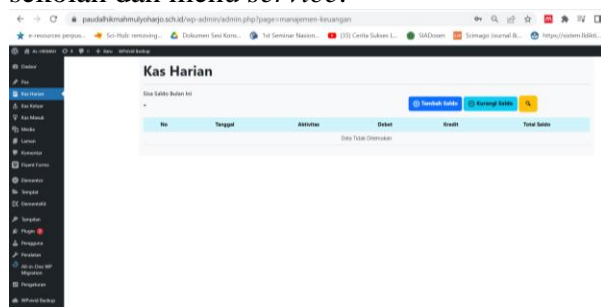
sekolah dan menu service.

paudalhikmahmulyoharjo.sch.id/wp-admin/admin.php?page=manajemen-keuangan

e-resources perpus... Sci-Hub: removing... Dokumen Sesi Kons... 1st Seminar Nasion... (33) Cerita Sukses I... SIADosen Scimago Journal &... https://sistem.lldikti...

Al-Hikmah 0 + New WPvivid Backup

Dasbor
Pos
Kas Harian
Kas Keluar
Kas Masuk
Media
Laman
Komentar
Fluent Forms
Elementor
Templat
Elementskit
Tampilan
Plugin
Pengguna
Peralatan
All-in-One WP Migration
Pengaturan
WPvivid Backup

Kas Harian

Sisa Saldo Bulan Ini
-

Tambah Saldo | Kurangi Saldo

| No | Tanggal | Aktivitas | Debet | Kredit | Total Saldo |
|---|---|---|---|---|---|
| Data Tidak Ditemukan | | | | | |